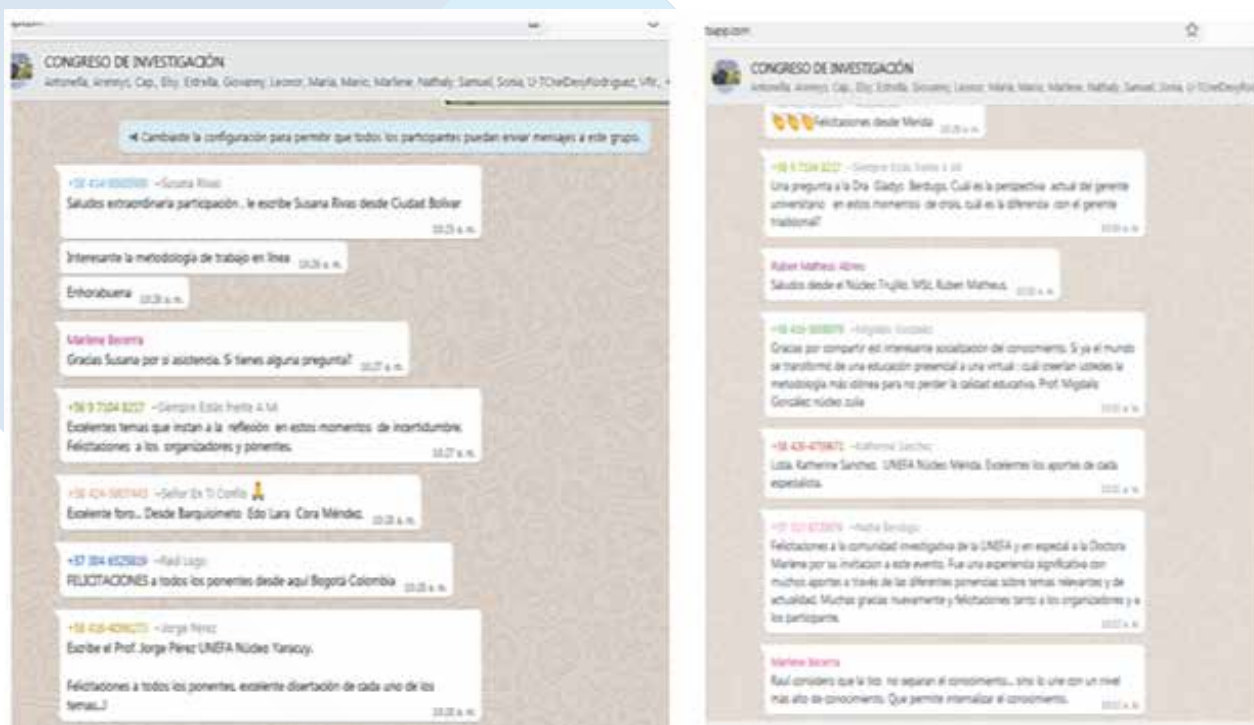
CONGRESO DE INVESTIGACIÓN
Antonella, Aremys, Cap., Eby, Estrella, Giovanny, Leonor, María, Mario, Marlene, Nathaly, Samuel, Sonia, U-TChelDenyRodriguez, Vfr, +

◄ Cambiaste la configuración para permitir que todos los participantes puedan enviar mensajes a este grupo.

+58 414 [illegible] ~Susana Rivas
Saludos extraordinaria participación , le escribe Susana Rivas desde Ciudad Bolívar
10:25 a. m.

Interesante la metodología de trabajo en línea 10:26 a. m.

Enhorabuena 10:26 a. m.

Marlene Becerra
Gracias Susana por si asistencia. Si tienes alguna pregunta? 10:27 a. m.

+56 9 7104 8227 ~Siempre Estás frente A Mi
Excelentes temas que instan a la reflexión en estos momentos de incertidumbre. Felicitaciones a los organizadores y ponentes.
10:27 a. m.

+58 424-5657443 ~Señor En Ti Confío 🙏
Excelente foro... Desde Barquisimeto Edo Lara Cora Méndez. 10:28 a. m.

+57 304 6525839 ~Raúl Lugo
FELICITACIONES a todos los ponentes desde aquí Bogotá Colombia 10:28 a. m.

+58 416-4096273 ~Jorge Pérez
Escribe el Prof. Jorge Pérez UNEFA Núcleo Yaracuy.

Felicitaciones a todos los ponentes, excelente disertación de cada uno de los temas...!
10:28 a. m.

CONGRESO DE INVESTIGACIÓN
Antonella, Aremys, Cap., Eby, Estrella, Giovanny, Leonor, María, Mario, Marlene, Nathaly, Samuel, Sonia, U-TChelDenyRod

👏👏👏Felicitaciones desde Mérida 10:29 a. m.

+56 9 7104 8227 ~Siempre Estás frente A Mi
Una pregunta a la Dra. Gladys Berdugo. Cuál es la perspectiva actual del gerente universitario en estos momentos de crisis, cuál es la diferencia con el gerente tradicional?
10:30 a. m.

Ruben Matheus Abreu
Saludos desde el Núcleo Trujillo. MSc. Ruben Matheus. 10:31 a. m.

+58 416-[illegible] ~Migdalia Gonzalez
Gracias por compartir est interesante socialización del conocimiento. Si ya el mundo se transformó de una educación presencial a una virtual : cuál creerían ustedes la metodología más idónea para no perder la calidad educativa. Prof. Migdalia González núcleo zulia
10:31 a. m.

+58 426-4759672 ~Katherine Sanchez
Lcda. Katherine Sanchez. UNEFA Núcleo Mérida. Excelentes los aportes de cada especialista.
10:31 a. m.

+57 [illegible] ~Nellie Berdugo
Felicitaciones a la comunidad investigativa de la UNEFA y en especial a la Doctora Marlene por su invitación a este evento. Fue una experiencia significativa con muchos aportes a través de las diferentes ponencias sobre temas relevantes y de actualidad. Muchas gracias nuevamente y felicitaciones tanto a los organizadores y a los participante.
10:32 a. m.

Marlene Becerra
Raul considero que la tics no separan el conocimiento... sino lo une con un nivel más alto de conocimiento. Que permite internalizar el conocimiento.
10:32 a. m.